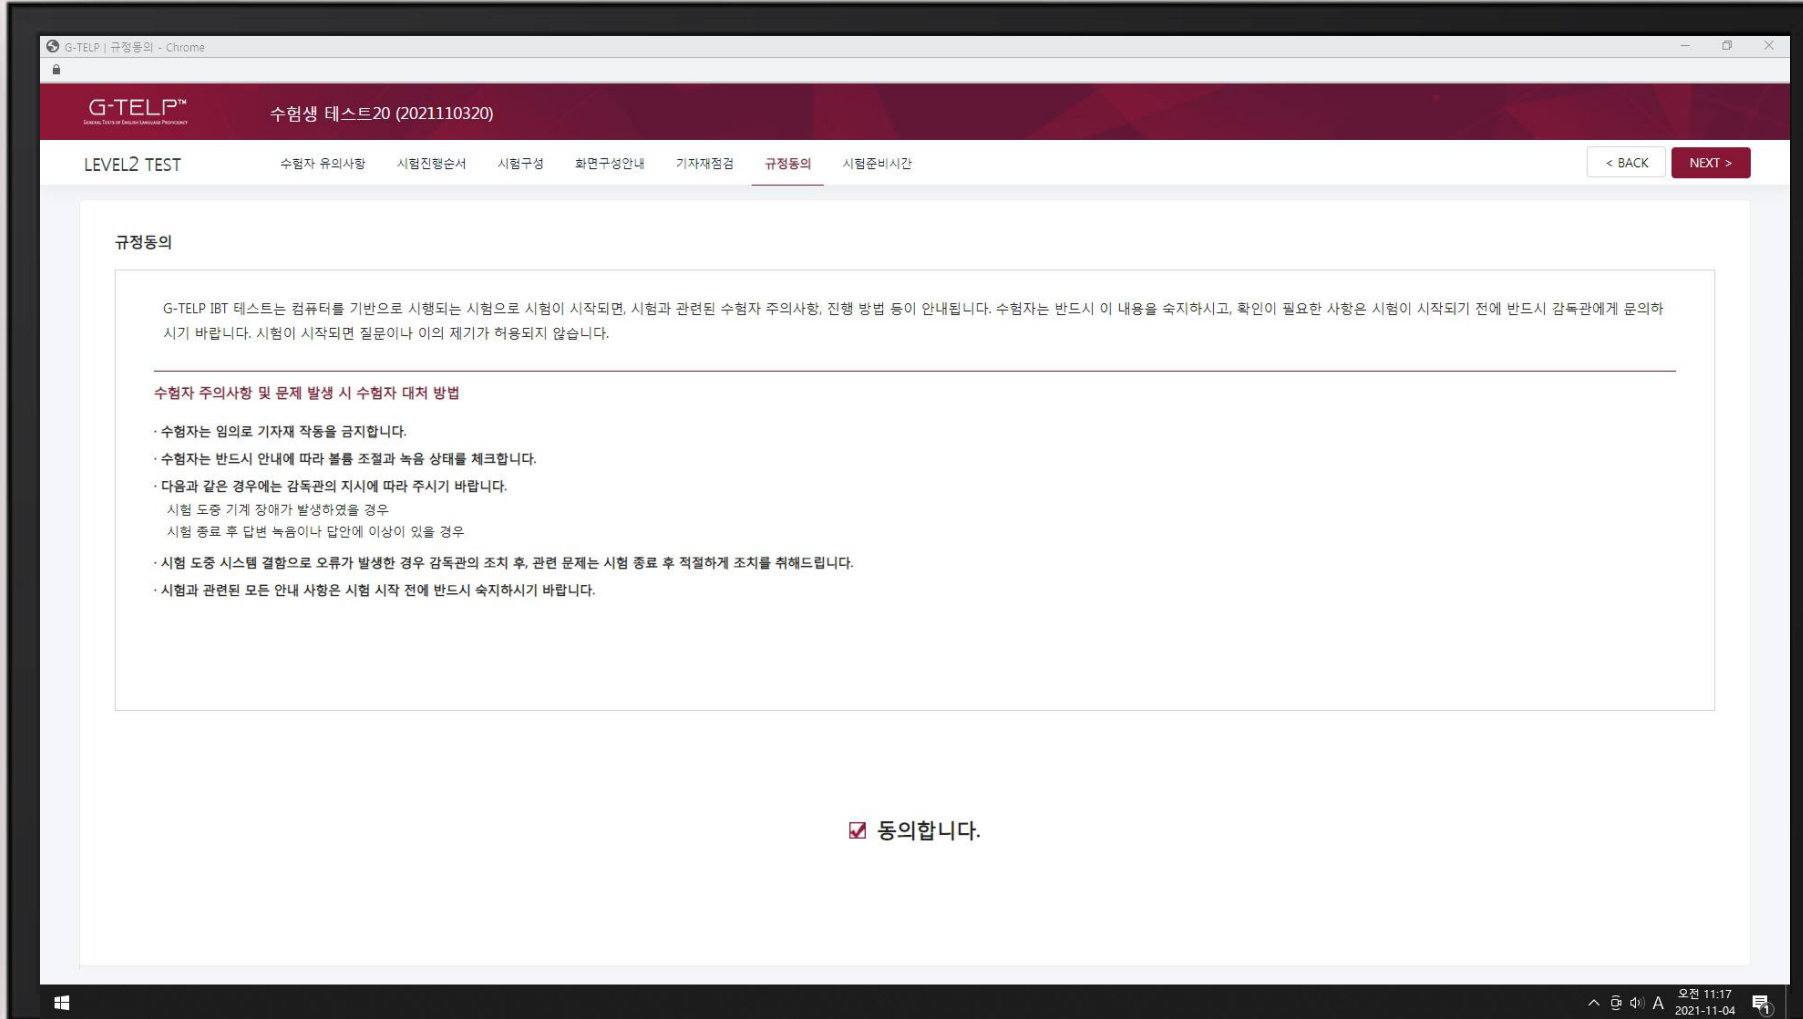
G-TELP | 규정동의 - Chrome

G-TELP™
General Tests of English Language Proficiency

수험생 테스트20 (2021110320)

LEVEL2 TEST

수험자 유의사항 시험진행순서 시험구성 화면구성안내 기자재점검 규정동의 시험준비시간

< BACK NEXT >

규정동의

G-TELP IBT 테스트는 컴퓨터를 기반으로 시행되는 시험으로 시험이 시작되면, 시험과 관련된 수험자 주의사항, 진행 방법 등이 안내됩니다. 수험자는 반드시 이 내용을 숙지하시고, 확인이 필요한 사항은 시험이 시작되기 전에 반드시 감독관에게 문의하시기 바랍니다. 시험이 시작되면 질문이나 이의 제기가 허용되지 않습니다.

수험자 주의사항 및 문제 발생 시 수험자 대처 방법

· 수험자는 임의로 기자재 작동을 금지합니다.
· 수험자는 반드시 안내에 따라 볼륨 조절과 녹음 상태를 체크합니다.
· 다음과 같은 경우에는 감독관의 지시에 따라 주시기 바랍니다.
시험 도중 기계 장애가 발생하였을 경우
시험 종료 후 답변 녹음이나 답안에 이상이 있을 경우
· 시험 도중 시스템 결함으로 오류가 발생한 경우 감독관의 조치 후, 관련 문제는 시험 종료 후 적절하게 조치를 취해드립니다.
· 시험과 관련된 모든 안내 사항은 시험 시작 전에 반드시 숙지하시기 바랍니다.

동의합니다.

A 오전 11:17 2021-11-04